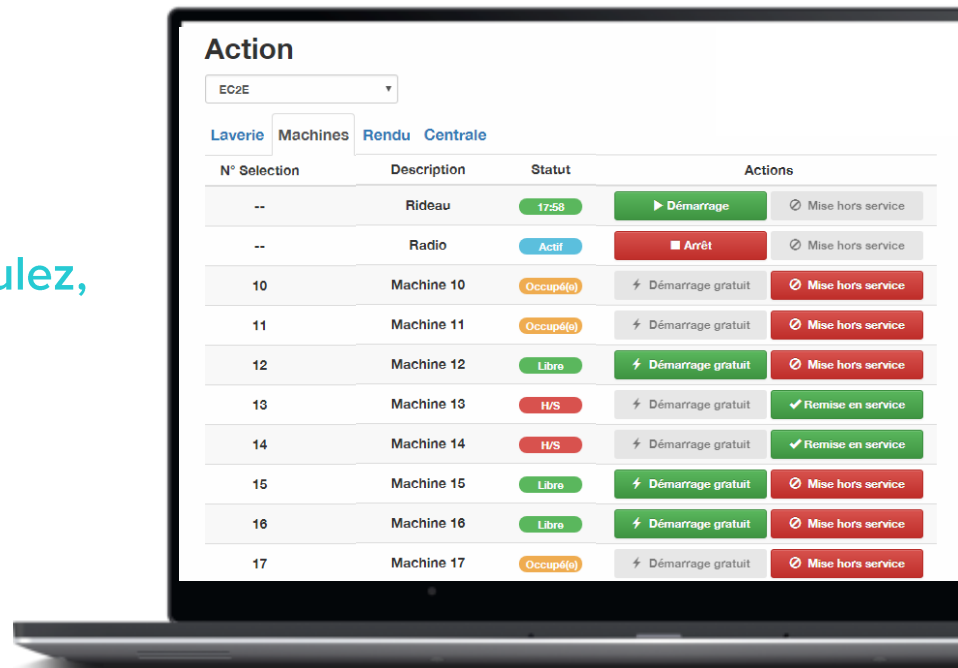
ulez,

Action

EC2E

Laverie Machines Rendu Centrale

| N° Selection | Description | Statut | Actions | |
|---|---|---|---|---|
| -- | Rideau | 17:58 | Démarrage | Mise hors service |
| -- | Radio | Actif | Arrêt | Mise hors service |
| 10 | Machine 10 | Occupé(e) | Démarrage gratuit | Mise hors service |
| 11 | Machine 11 | Occupé(e) | Démarrage gratuit | Mise hors service |
| 12 | Machine 12 | Libre | Démarrage gratuit | Mise hors service |
| 13 | Machine 13 | H/S | Démarrage gratuit | Remise en service |
| 14 | Machine 14 | H/S | Démarrage gratuit | Remise en service |
| 15 | Machine 15 | Libre | Démarrage gratuit | Mise hors service |
| 16 | Machine 16 | Libre | Démarrage gratuit | Mise hors service |
| 17 | Machine 17 | Occupé(e) | Démarrage gratuit | Mise hors service |